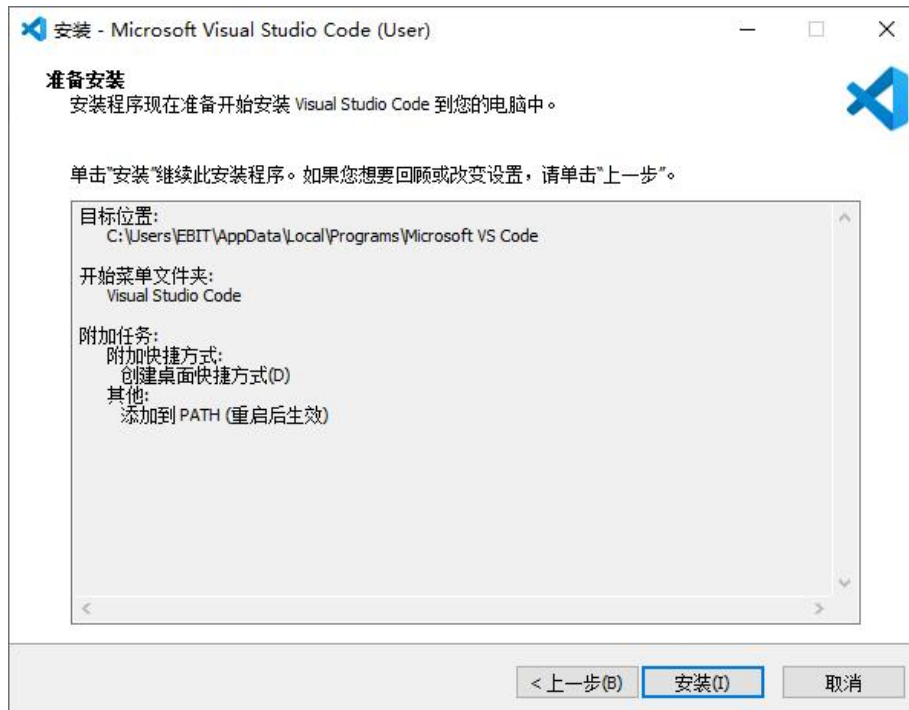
安装 - Microsoft Visual Studio Code (User)

准备安装
安装程序现在准备开始安装 Visual Studio Code 到您的电脑中。

单击"安装"继续此安装程序。如果您想要回顾或改变设置，请单击"上一步"。

目标位置:
C:\Users\EBIT\AppData\Local\Programs\Microsoft VS Code

开始菜单文件夹:
Visual Studio Code

附加任务:
附加快捷方式:
创建桌面快捷方式(D)
其他:
添加到 PATH (重启后生效)

< 上一步(B) 安装(I) 取消